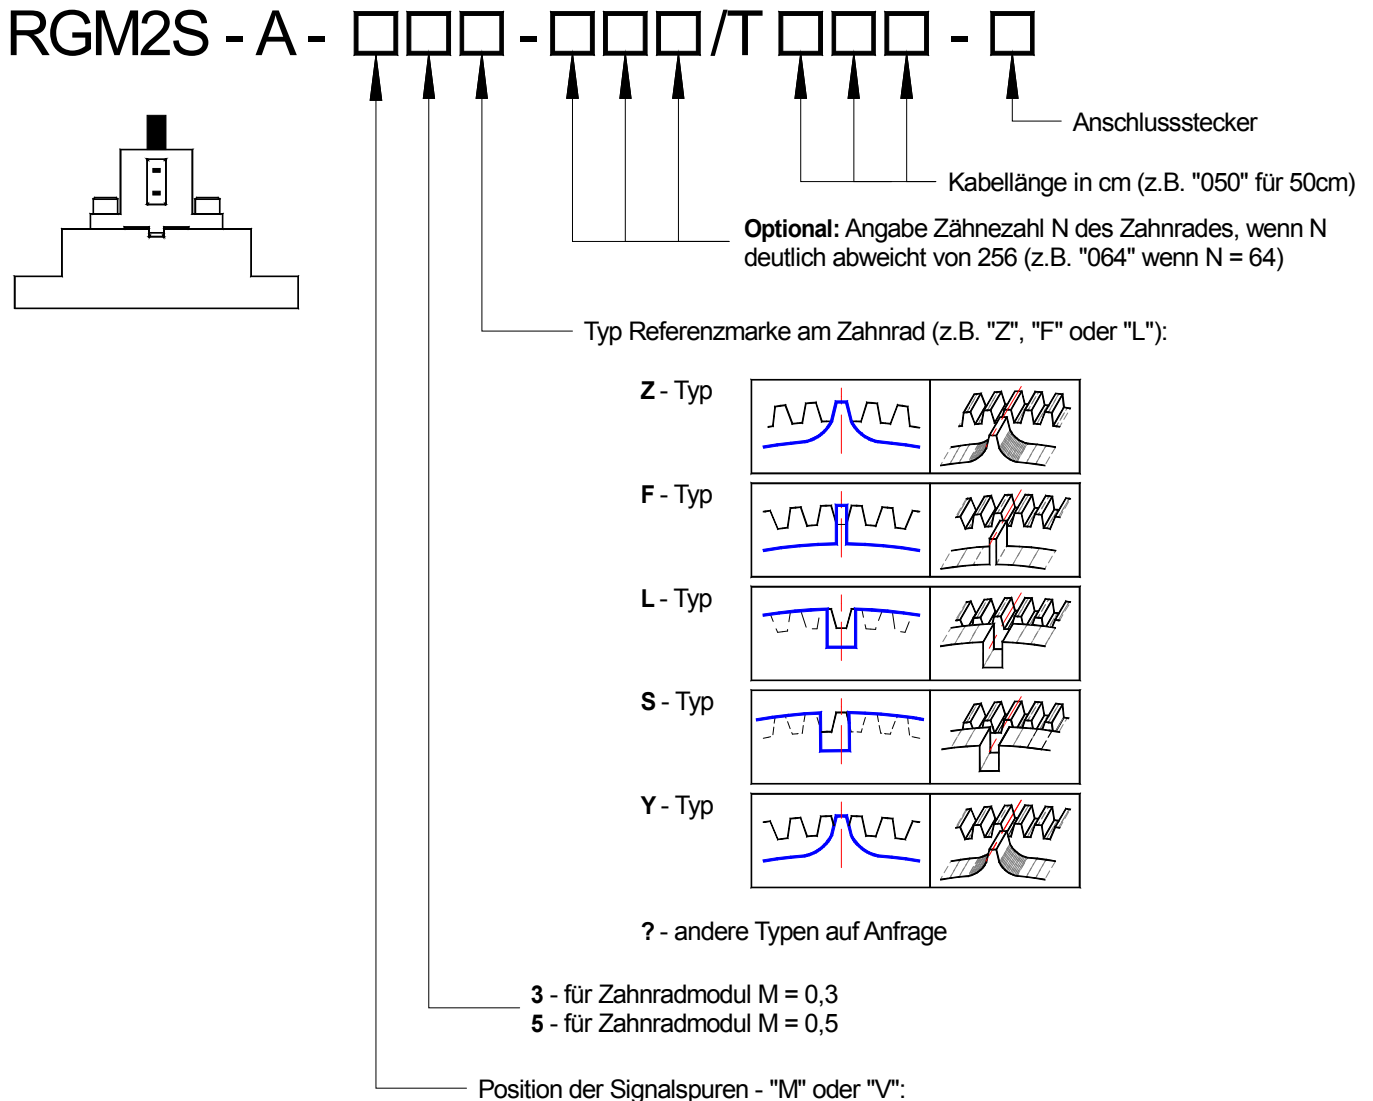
RGM2S - A - □□□ - □□□/T□□□ - □

Anschlussstecker

Kabellänge in cm (z.B. "050" für 50cm)

**Optional:** Angabe Zähnezahl N des Zahnrades, wenn N deutlich abweicht von 256 (z.B. "064" wenn N = 64)

Typ Referenzmarke am Zahnrad (z.B. "Z", "F" oder "L"):

**Z** - Typ

**F** - Typ

**L** - Typ

**S** - Typ

**Y** - Typ

**?** - andere Typen auf Anfrage

**3** - für Zahnradmodul M = 0,3
**5** - für Zahnradmodul M = 0,5

Position der Signalspuren - "M" oder "V":